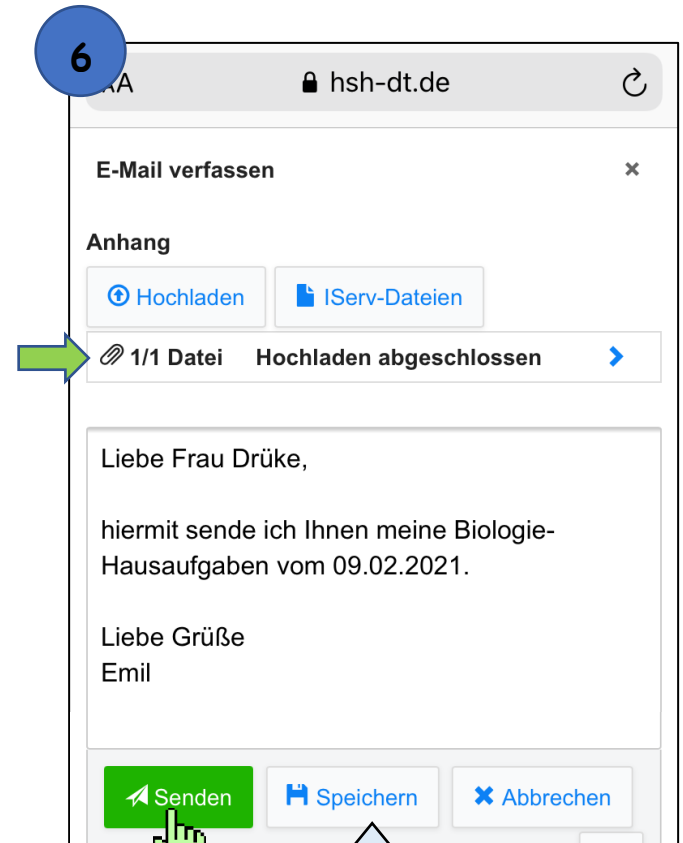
6

AA hsh-dt.de

E-Mail verfassen ×

Anhang

Hochladen IServ-Dateien

1/1 Datei Hochladen abgeschlossen

Liebe Frau Drüke,

hiermit sende ich Ihnen meine Biologie-Hausaufgaben vom 09.02.2021.

Liebe Grüße
Emil

Senden Speichern Abbrechen